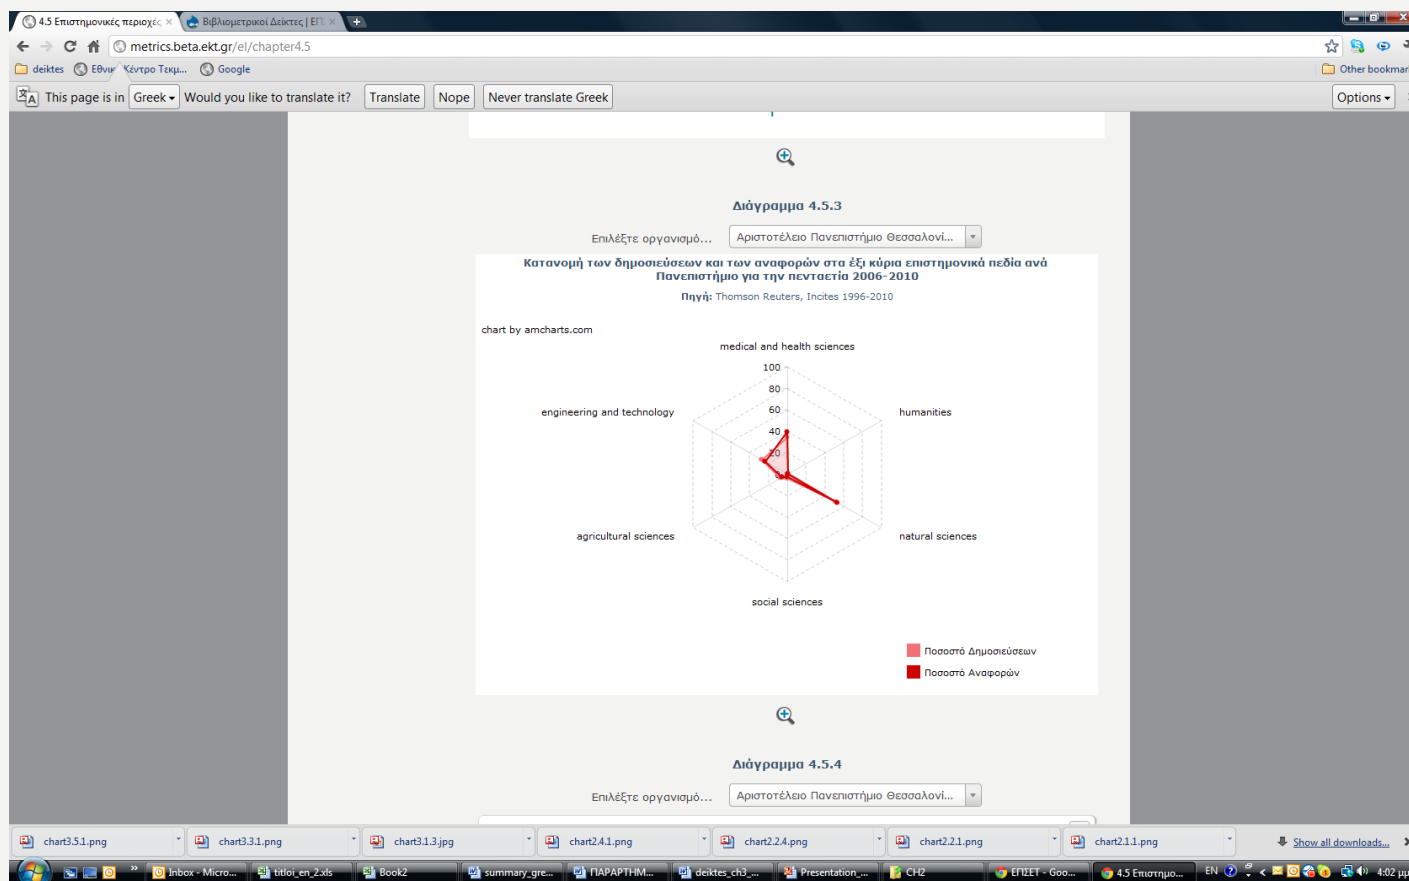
4.5 Επιστημονικές περιοχές ×
Βιβλιομετρικοί Δείκτες | ΕΙΤ ×

metrics.beta.ekt.gr/el/chapter4.5

deiktes
Εθνικ Κέντρο Τεκμ...
Google
Other bookmar

This page is in Greek Would you like to translate it? Translate Nope Never translate Greek Options

Διάγραμμα 4.5.3

Επιλέξτε οργανισμό... Αριστοτέλειο Πανεπιστήμιο Θεσσαλονί...

Κατανομή των δημοσιεύσεων και των αναφορών στα έξι κύρια επιστημονικά πεδία ανά Πανεπιστήμιο για την πενταετία 2006-2010

Πηγή: Thomson Reuters, Incites 1996-2010

chart by amcharts.com

medical and health sciences
100
80
60
40
20
0
engineering and technology
humanities
agricultural sciences
natural sciences
social sciences

Ποσοστό Δημοσιεύσεων
Ποσοστό Αναφορών

Διάγραμμα 4.5.4

Επιλέξτε οργανισμό... Αριστοτέλειο Πανεπιστήμιο Θεσσαλονί...

chart3.5.1.png
chart3.3.1.png
chart3.1.3.jpg
chart2.4.1.png
chart2.2.4.png
chart2.2.1.png
chart2.1.1.png
Show all downloads...

Inbox - Micro...
titloi_en_2.xls
Book2
summary_gre...
ΠΑΡΑΡΤΗΜ...
deiktes_ch3_...
Presentation_...
CH2
ΕΠΙΣΕΤ - Goo...
4.5 Επιστημο...
EN
4:02 μμ